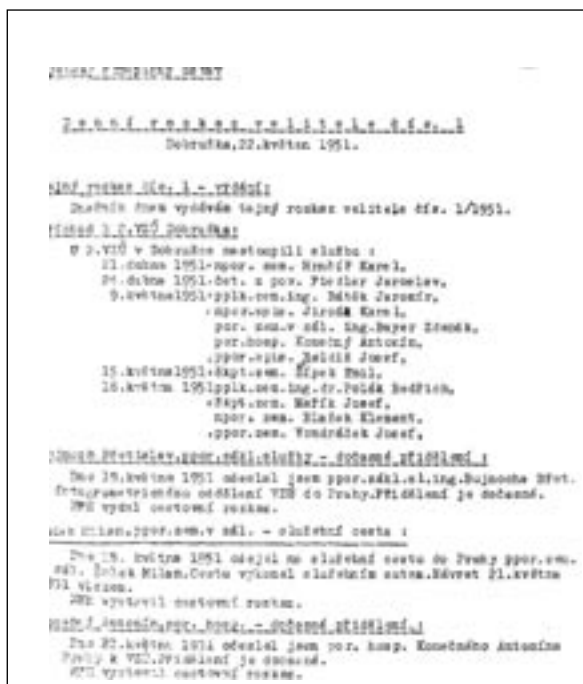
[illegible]

Z e t n í  r o z k a z  v e l i t e l e  č í s. 1
Dobruška,22.květen 1951.

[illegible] rozkaz čís. 1 - vydání:
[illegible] tímto vydávám tajný rozkaz velitele čís. 1/1951.

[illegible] 1.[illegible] Dobruška:
U 2.VZÚ v Dobrušce nastoupili službu :
21.dubna 1951-ppor. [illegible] Karel,
24.dubna 1951-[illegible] z por. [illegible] Jaroslav,
9.května1951-pplk.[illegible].ing. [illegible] Jaroslav,
-ppor.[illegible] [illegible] Karel,
por. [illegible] ing.Bayer Zdeněk,
por.hosp. Konečný Antonín,
-ppor.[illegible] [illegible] Josef,
15.května1951-škpt.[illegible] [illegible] Emil,
16.května 1951pplk.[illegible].ing.dr.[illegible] Bedřich,
-škpt.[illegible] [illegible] Josef,
ppor. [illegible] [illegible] Klement,
-ppor.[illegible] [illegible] Josef,

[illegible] ppor.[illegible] - dočasné přidělení :
Dne 19.května 1951 odeslal jsem ppor.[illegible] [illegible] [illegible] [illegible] oddělení VZÚ do Prahy.Přidělení je dočasné.
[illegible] vydal cestovní rozkaz.

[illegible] Milan,ppor.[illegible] - služební cesta :
Dne 19. května 1951 odejel na služební cestu do Prahy ppor.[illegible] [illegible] Milan.Cestu vykonal služebním autem.Návrat 21.května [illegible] vlakem.
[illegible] vystavil cestovní rozkaz.

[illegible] ppor. hosp. - dočasné přidělení :
Dne 22.května 1951 odeslal jsem por. hosp. Konečného Antonína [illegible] k VZÚ.Přidělení je dočasné.
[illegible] vystavil cestovní rozkaz.